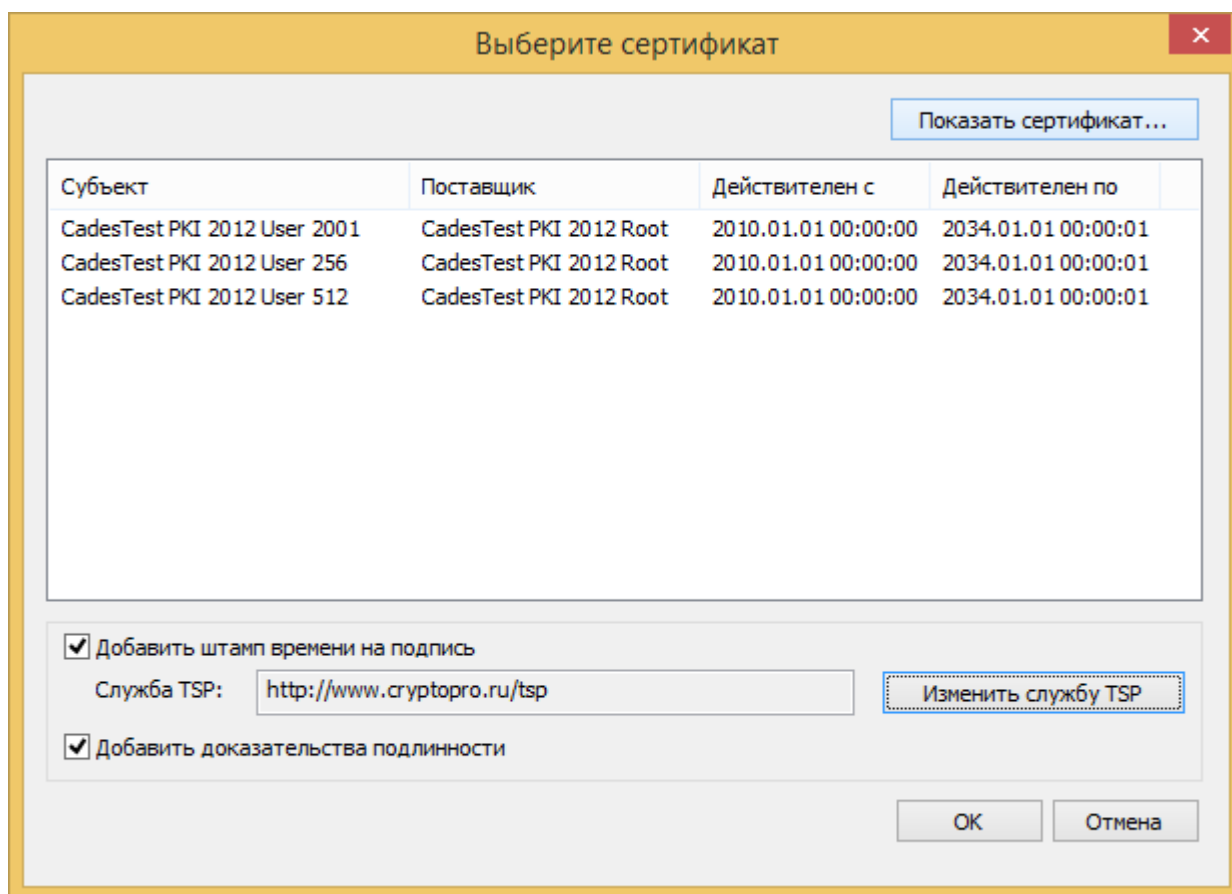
Выберите сертификат

×

Показать сертификат...

| Субъект | Поставщик | Действителен с | Действителен по |
|---|---|---|---|
| CadesTest PKI 2012 User 2001 | CadesTest PKI 2012 Root | 2010.01.01 00:00:00 | 2034.01.01 00:00:01 |
| CadesTest PKI 2012 User 256 | CadesTest PKI 2012 Root | 2010.01.01 00:00:00 | 2034.01.01 00:00:01 |
| CadesTest PKI 2012 User 512 | CadesTest PKI 2012 Root | 2010.01.01 00:00:00 | 2034.01.01 00:00:01 |

Добавить штамп времени на подпись

Служба TSP: http://www.cryptopro.ru/tsp

Изменить службу TSP

Добавить доказательства подлинности

OK

Отмена